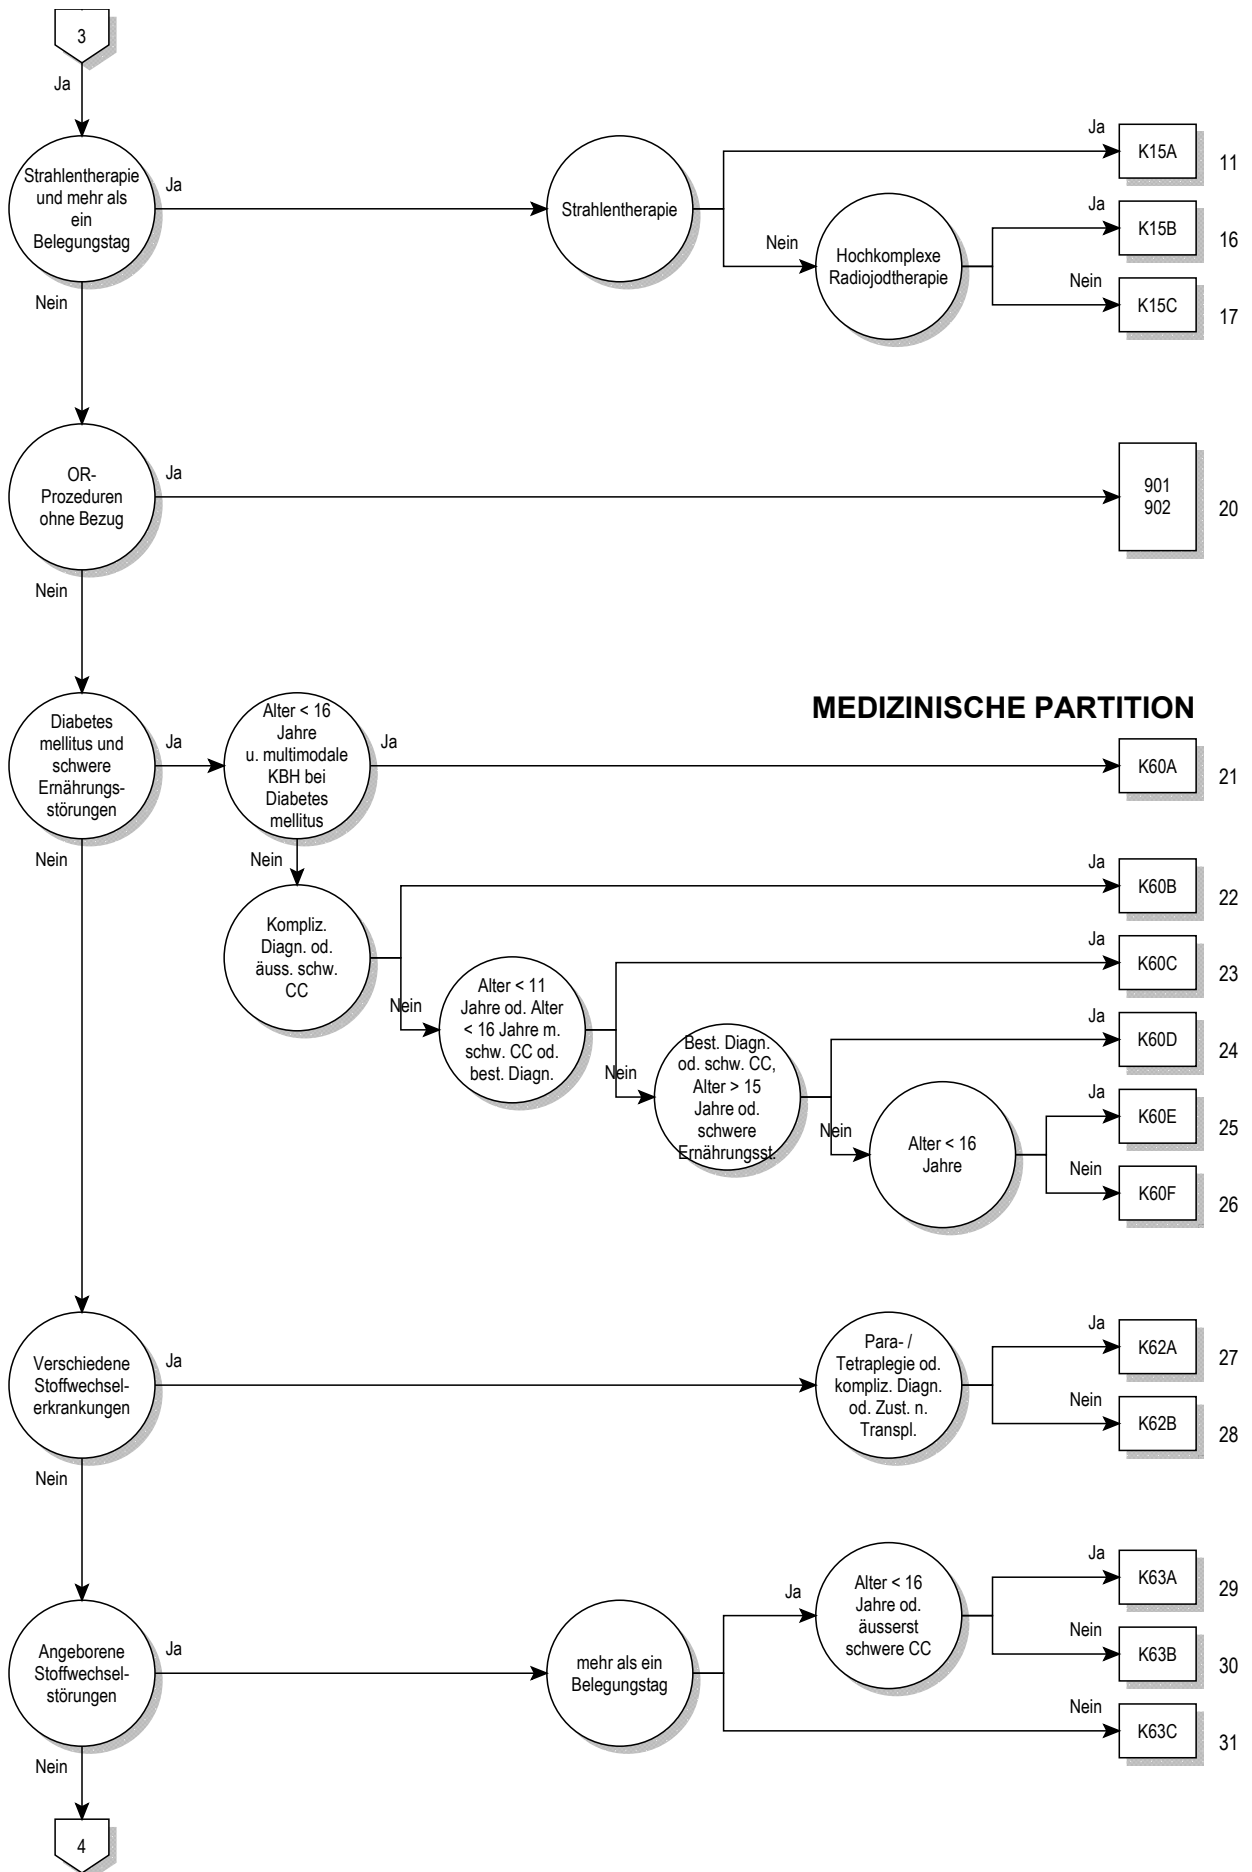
3

Ja

Strahlentherapie und mehr als ein Belegungstag

Ja

Strahlentherapie

Ja

K15A

11

Nein

Hochkomplexe Radiojodtherapie

Ja

K15B

16

Nein

K15C

17

Nein

OR-Prozeduren ohne Bezug

Ja

901
902

20

Nein

MEDIZINISCHE PARTITION

Diabetes mellitus und schwere Ernährungsstörungen

Ja

Alter < 16 Jahre u. multimodale KBH bei Diabetes mellitus

Ja

K60A

21

Nein

Nein

Kompliz. Diagn. od. äuss. schw. CC

Ja

K60B

22

Nein

Alter < 11 Jahre od. Alter < 16 Jahre m. schw. CC od. best. Diagn.

Ja

K60C

23

Nein

Best. Diagn. od. schw. CC, Alter > 15 Jahre od. schwere Ernährungsst.

Ja

K60D

24

Nein

Alter < 16 Jahre

Ja

K60E

25

Nein

K60F

26

Verschiedene Stoffwechselerkrankungen

Ja

Para- / Tetraplegie od. kompliz. Diagn. od. Zust. n. Transpl.

Ja

K62A

27

Nein

K62B

28

Nein

Angeborene Stoffwechselstörungen

Ja

mehr als ein Belegungstag

Ja

Alter < 16 Jahre od. äusserst schwere CC

Ja

K63A

29

Nein

K63B

30

Nein

K63C

31

Nein

4